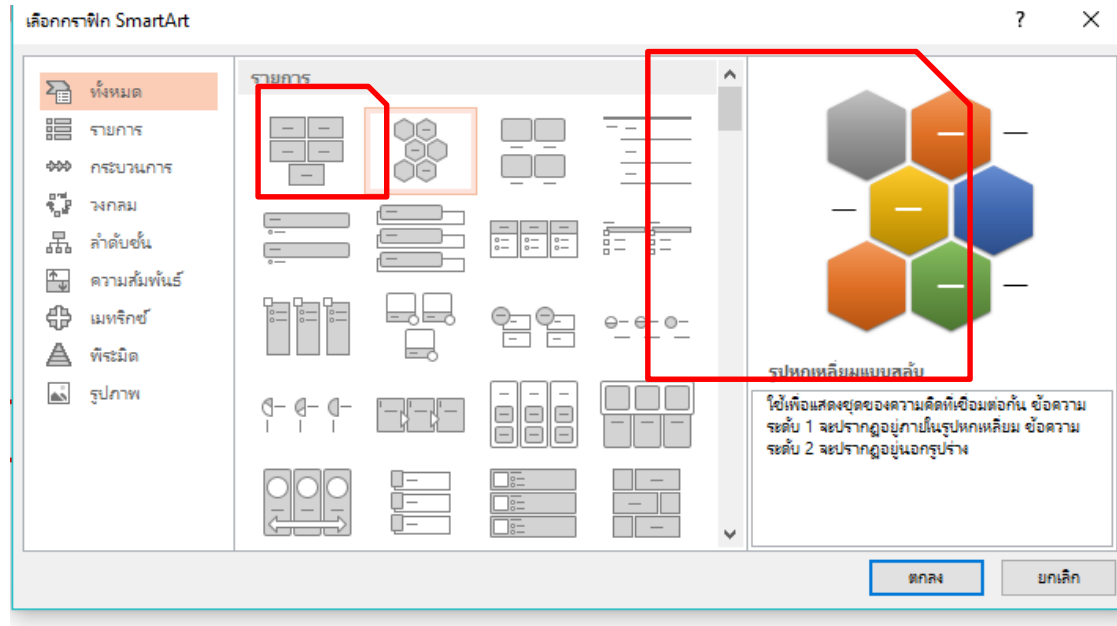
เลือกกราฟิก SmartArt

?

ทั้งหมด
รายการ
กระบวนการ
วงกลม
ลำดับชั้น
ความสัมพันธ์
เมทริกซ์
พีระมิด
รูปภาพ

รายการ

รูปหกเหลี่ยมแบบสลับ

ใช้เพื่อแสดงชุดของความคิดที่เชื่อมต่อกัน ข้อความระดับ 1 จะปรากฏอยู่ภายในรูปหกเหลี่ยม ข้อความระดับ 2 จะปรากฏอยู่นอกรูปร่าง

ตกลง
ยกเลิก